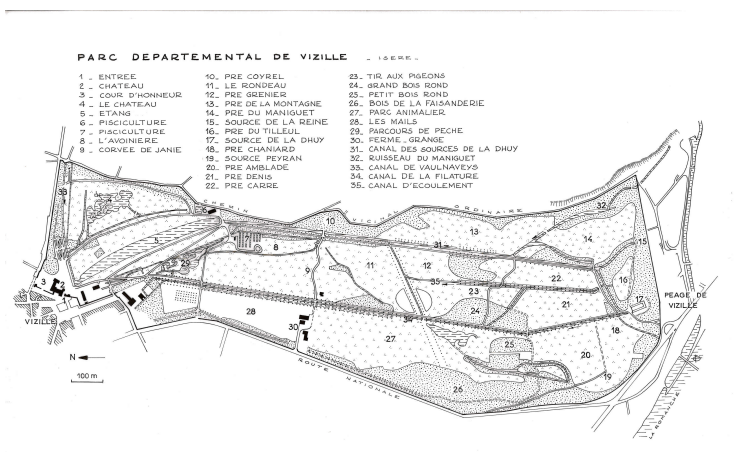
PARC DEPARTEMENTAL DE VIZILLE _ ISERE _

1 _ ENTREE
2 _ CHATEAU
3 _ COUR D'HONNEUR
4 _ LE CHATEAU
5 _ ETANG
6 _ PISCICULTURE
7 _ PISCICULTURE
8 _ L'AVOINIERE
9 _ CORVEE DE JANIE

10_ PRE COYREL
11_ LE RONDEAU
12_ PRE GRENIER
13_ PRE DE LA MONTAGNE
14_ PRE DU MANIGUET
15_ SOURCE DE LA REINE
16_ PRE DU TILLEUL
17_ SOURCE DE LA DHUY
18_ PRE CHANIARD
19_ SOURCE PEYRAN
20_ PRE AMBLADE
21_ PRE DENIS
22_ PRE CARRE

23_ TIR AUX PIGEONS
24_ GRAND BOIS ROND
25_ PETIT BOIS ROND
26_ BOIS DE LA FAISANDERIE
27_ PARC ANIMALIER
28_ LES MAILS
29_ PARCOURS DE PECHE
30_ FERME GRANGE
31_ CANAL DES SOURCES DE LA DHUY
32_ RUISSEAU DU MANIGUET
33_ CANAL DE VAULNAVEYS
34_ CANAL DE LA FILATURE
35_ CANAL D'ECOULEMENT

CHEMIN VICINAL ORDINAIRE

ROUTE NATIONALE

PEAGE DE VIZILLE

VIZILLE

N

100 m

33 5 6 7 29 8 9 10 11 12 13 14 15 16 17 18 19 20 21 22 23 24 25 26 27 28 30 31 32 34 35 1 2 3 4